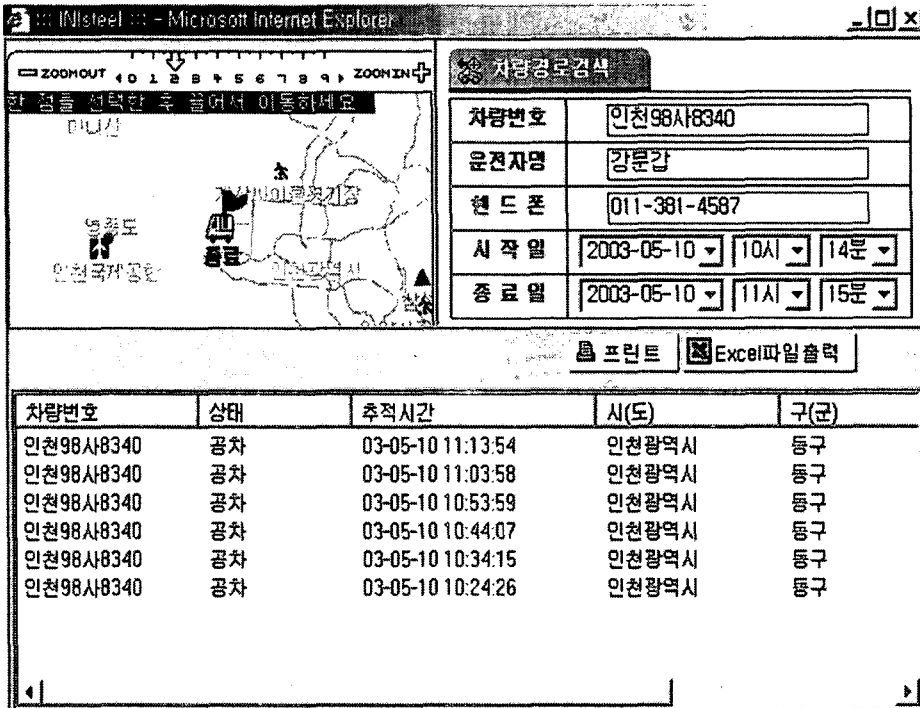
::: INIsteel ::: - Microsoft Internet Explorer

ZOOMOUT 0 1 2 3 4 5 6 7 8 9 ZOOMIN

한 점을 선택한 후 끌어서 이동하세요

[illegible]

영종도

인천국제공항

종료

인천광역시

차량경로검색

| 차량번호 | 인천98사8340 |
|---|---|
| 운전자명 | 강문갑 |
| 핸 드 폰 | 011-381-4587 |
| 시 작 일 | 2003-05-10 10시 14분 |
| 종 료 일 | 2003-05-10 11시 15분 |

프린트 Excel파일출력

| 차량번호 | 상태 | 추적시간 | 시(도) | 구(군) |
|---|---|---|---|---|
| 인천98사8340 | 공차 | 03-05-10 11:13:54 | 인천광역시 | 동구 |
| 인천98사8340 | 공차 | 03-05-10 11:03:58 | 인천광역시 | 동구 |
| 인천98사8340 | 공차 | 03-05-10 10:53:59 | 인천광역시 | 동구 |
| 인천98사8340 | 공차 | 03-05-10 10:44:07 | 인천광역시 | 동구 |
| 인천98사8340 | 공차 | 03-05-10 10:34:15 | 인천광역시 | 동구 |
| 인천98사8340 | 공차 | 03-05-10 10:24:26 | 인천광역시 | 동구 |